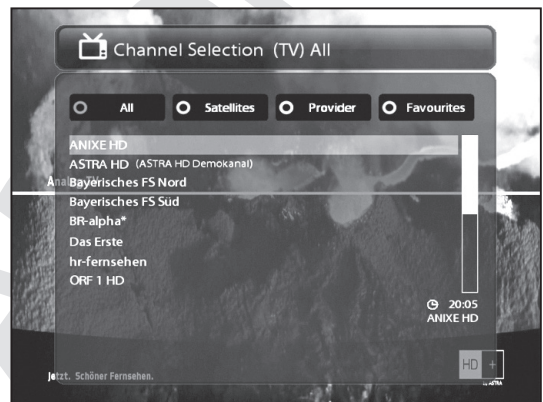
Channel Selection (TV) All

All
Satellites
Provider
Favourites

ANIXE HD
ASTRA HD (ASTRA HD Demokanal)
Bayerisches FS Nord
Bayerisches FS Süd
BR-alpha*
Das Erste
hr-fernsehen
ORF 1 HD

20:05
ANIXE HD

Jetzt. Schöner Fernsehen.

HD +